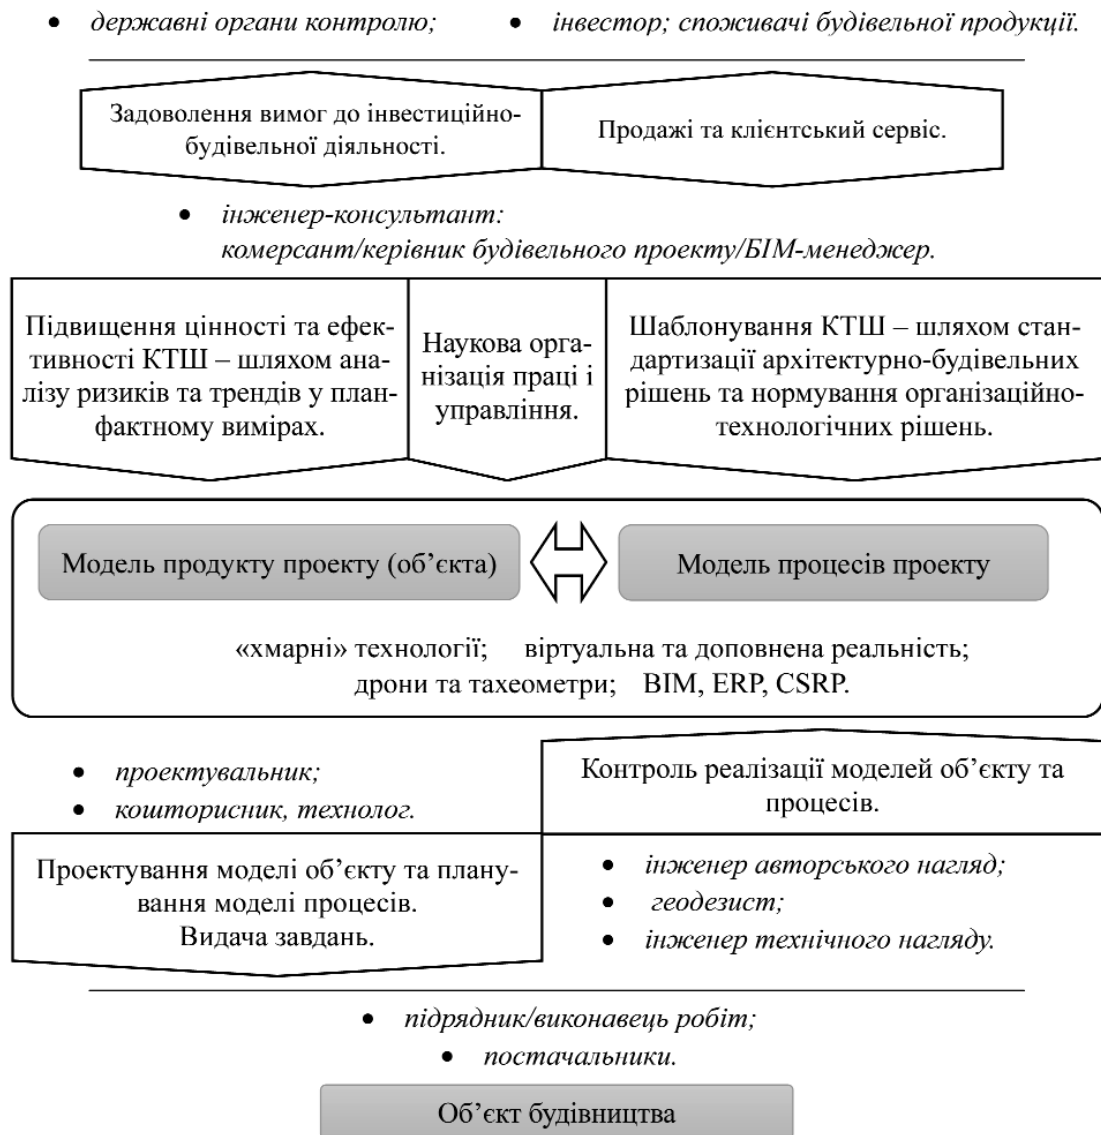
• державні органи контролю; • інвестор; споживачі будівельної продукції.

Задоволення вимог до інвестиційно-будівельної діяльності.

Продажі та клієнтський сервіс.

• інженер-консультант: комерсант/керівник будівельного проекту/БІМ-менеджер.

Підвищення цінності та ефективності КТШ – шляхом аналізу ризиків та трендів у планфактному вимірах.

Наукова організація праці і управління.

Шаблонування КТШ – шляхом стандартизації архітектурно-будівельних рішень та нормування організаційно-технологічних рішень.

Модель продукту проекту (об'єкта)

Модель процесів проекту

«хмарні» технології; віртуальна та доповнена реальність; дрони та тахеометри; BIM, ERP, CSRP.

• проектувальник;
• кошторисник, технолог.

Контроль реалізації моделей об'єкту та процесів.

Проектування моделі об'єкту та планування моделі процесів. Видача завдань.

• інженер авторського нагляд;
• геодезист;
• інженер технічного нагляду.

• підрядник/виконавець робіт;
• постачальники.

Об'єкт будівництва